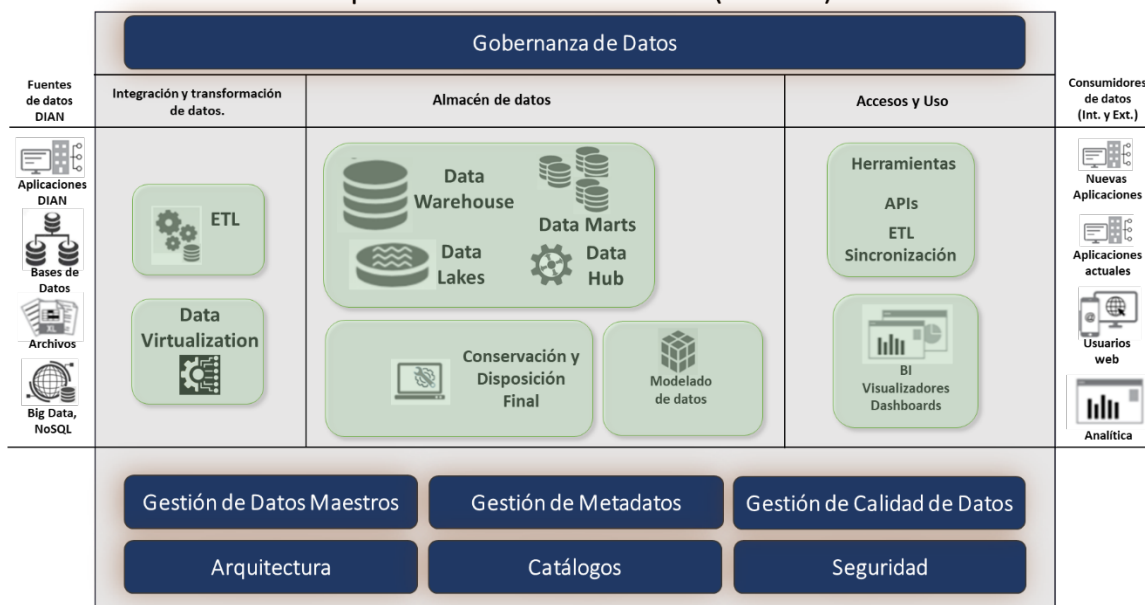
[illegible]

Gobernanza de Datos

Fuentes de datos DIAN

Integración y transformación de datos.

Almacén de datos

Accesos y Uso

Consumidores de datos (Int. y Ext.)

Aplicaciones DIAN

Bases de Datos

XL

Archivos

Big Data, NoSQL

ETL

Data Virtualization

Data Warehouse

Data Marts

Data Lakes

Data Hub

Conservación y Disposición Final

Modelado de datos

Herramientas

APIs

ETL Sincronización

BI Visualizadores Dashboards

Nuevas Aplicaciones

Aplicaciones actuales

Usuarios web

Analítica

Gestión de Datos Maestros

Gestión de Metadatos

Gestión de Calidad de Datos

Arquitectura

Catálogos

Seguridad